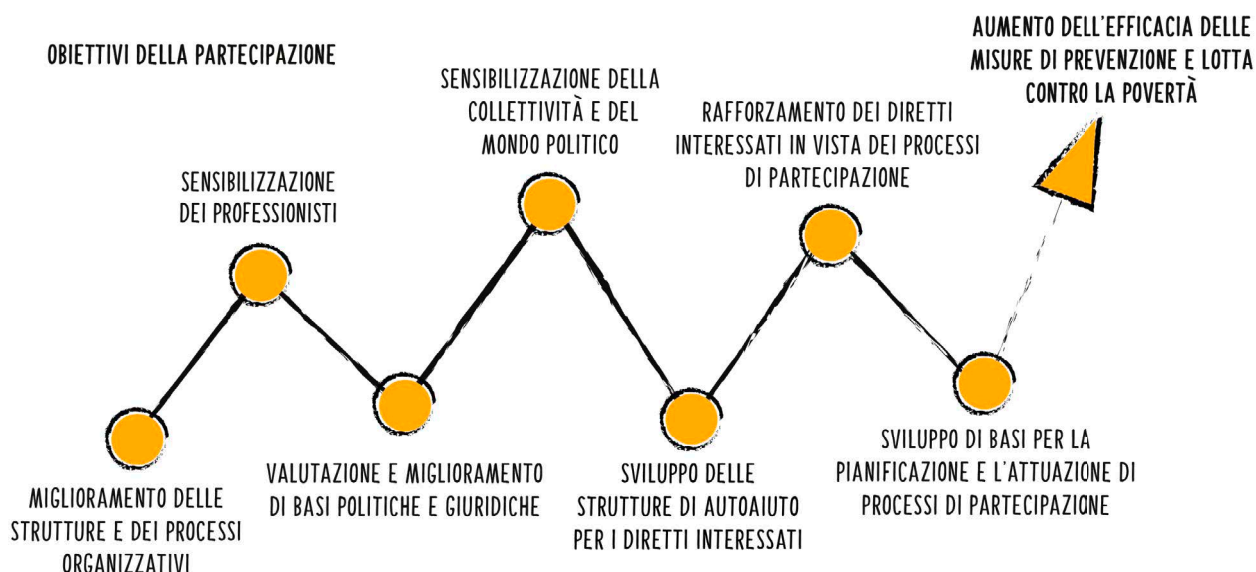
OBIETTIVI DELLA PARTECIPAZIONE

MIGLIORAMENTO DELLE STRUTTURE E DEI PROCESSI ORGANIZZATIVI

SENSIBILIZZAZIONE DEI PROFESSIONISTI

VALUTAZIONE E MIGLIORAMENTO DI BASI POLITICHE E GIURIDICHE

SENSIBILIZZAZIONE DELLA COLLETTIVITÀ E DEL MONDO POLITICO

SVILUPPO DELLE STRUTTURE DI AUTOAIUTO PER I DIRETTI INTERESSATI

RAFFORZAMENTO DEI DIRETTI INTERESSATI IN VISTA DEI PROCESSI DI PARTECIPAZIONE

SVILUPPO DI BASI PER LA PIANIFICAZIONE E L'ATTUAZIONE DI PROCESSI DI PARTECIPAZIONE

AUMENTO DELL'EFFICACIA DELLE MISURE DI PREVENZIONE E LOTTA CONTRO LA POVERTÀ